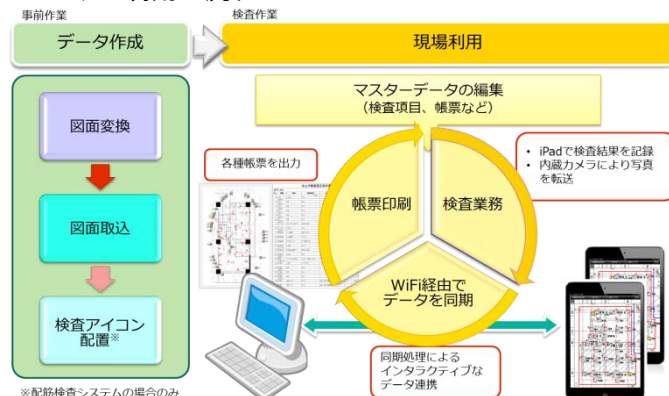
事前作業

データ作成

図面変換

図面取込

検査アイコン配置※

※配筋検査システムの場合のみ

検査作業

現場利用

マスターデータの編集
（検査項目、帳票など）

各種帳票を出力

・iPadで検査結果を記録
・内蔵カメラにより写真を転送

帳票印刷

検査業務

WiFi経由でデータを同期

同期処理による
インタラクティブな
データ連携